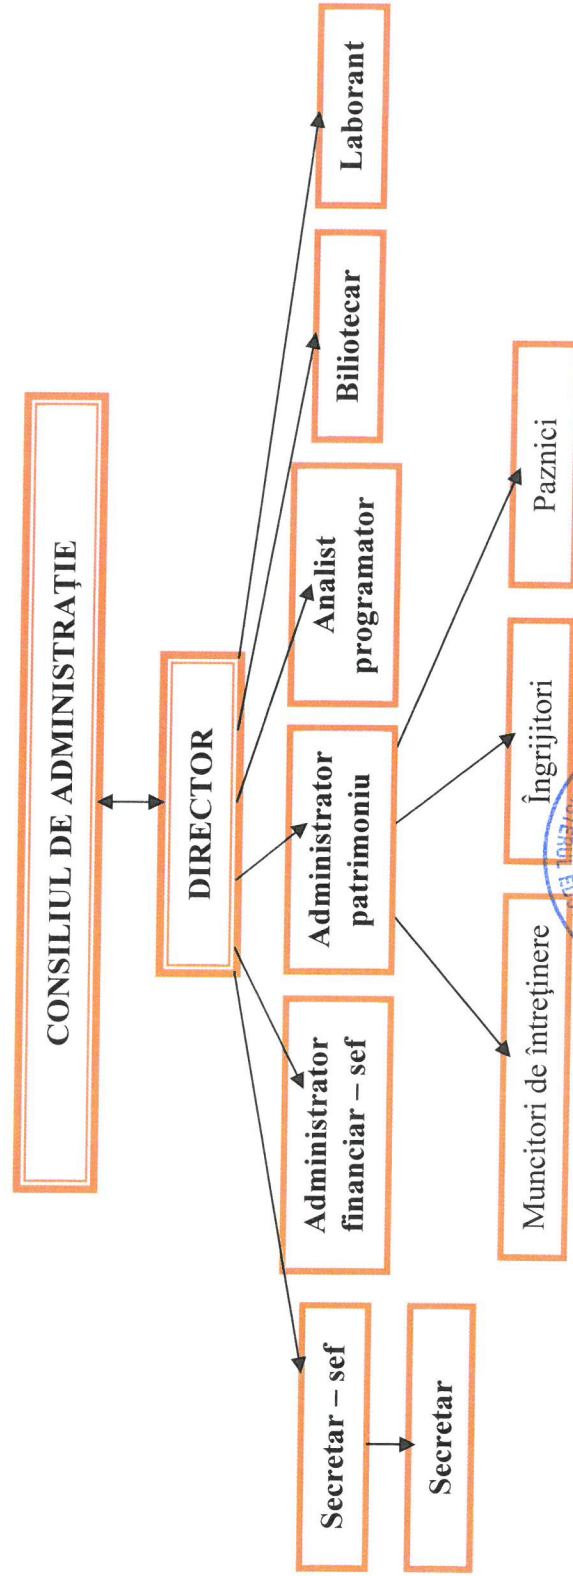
CONSILIUL DE ADMINISTRAȚIE

DIRECTOR

Secretar – sef

Secretar

Administrator financiar – sef

Administrator patrimoniu

Muncitori de întreținere

Îngrijitori

Paznici

Analist programator

Biliotecar

Laborant